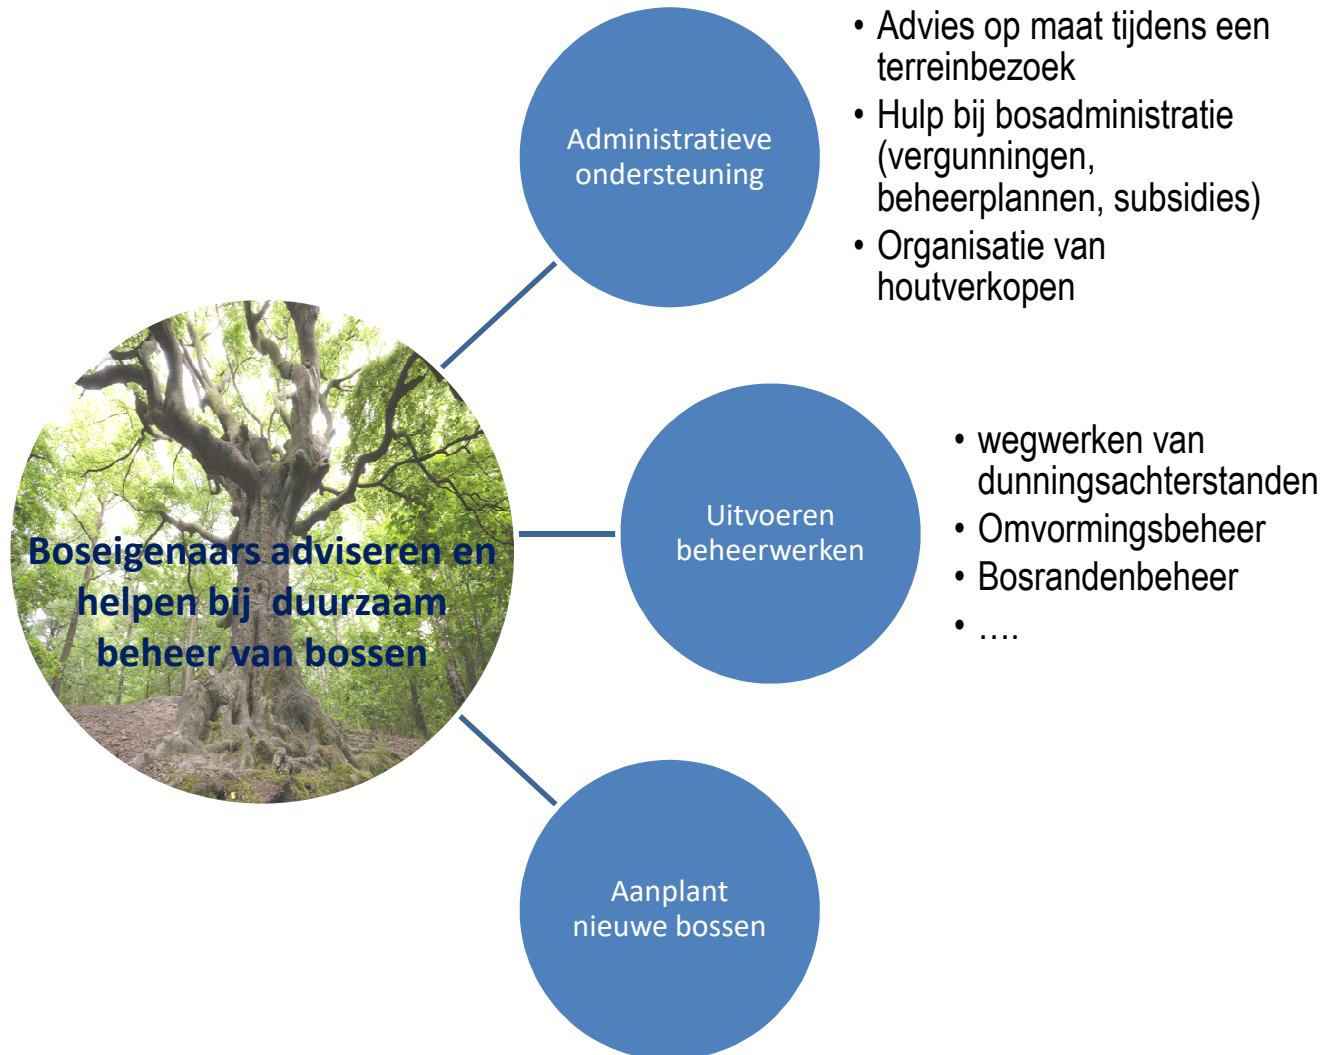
Boseigenaars adviseren en helpen bij  duurzaam beheer van bossen

Administratieve ondersteuning

• Advies op maat tijdens een terreinbezoek
• Hulp bij bosadministratie (vergunningen, beheerplannen, subsidies)
• Organisatie van houtverkopen

Uitvoeren beheerwerken

• wegwerken van dunningsachterstanden
• Omvormingsbeheer
• Bosrandenbeheer
• ….

Aanplant nieuwe bossen